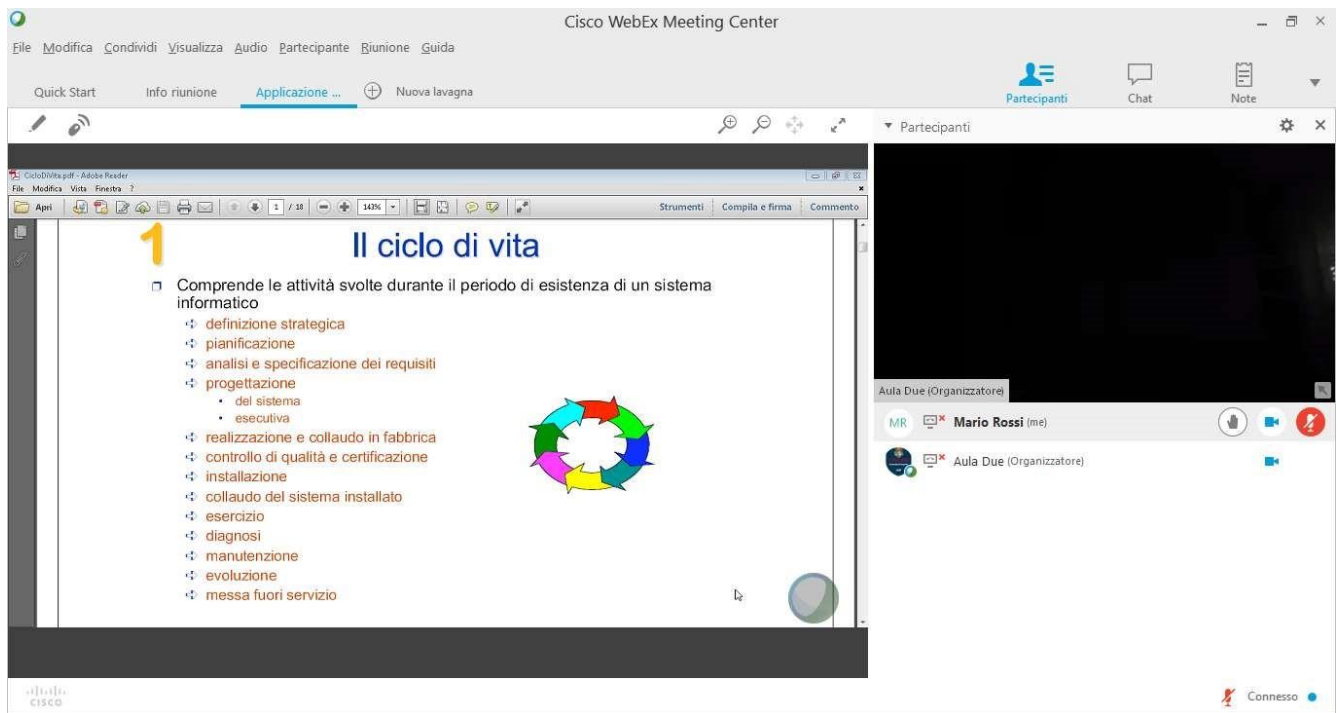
Cisco WebEx Meeting Center

File Modifica Condividi Visualizza Audio Partecipante Riunione Guida

Quick Start Info riunione Applicazione ... Nuova lavagna

Partecipanti Chat Note

▼ Partecipanti

CicloDiVita.pdf - Adobe Reader
File Modifica Vista Finestra ?
Apri 1 / 18 143% Strumenti Compila e firma Commento

1

Il ciclo di vita

Comprende le attività svolte durante il periodo di esistenza di un sistema informatico

definizione strategica
pianificazione
analisi e specificazione dei requisiti
progettazione
• del sistema
• esecutiva
realizzazione e collaudo in fabbrica
controllo di qualità e certificazione
installazione
collaudo del sistema installato
esercizio
diagnosi
manutenzione
evoluzione
messa fuori servizio

Aula Due (Organizzatore)

MR Mario Rossi (me)

Aula Due (Organizzatore)

cisco

Connesso